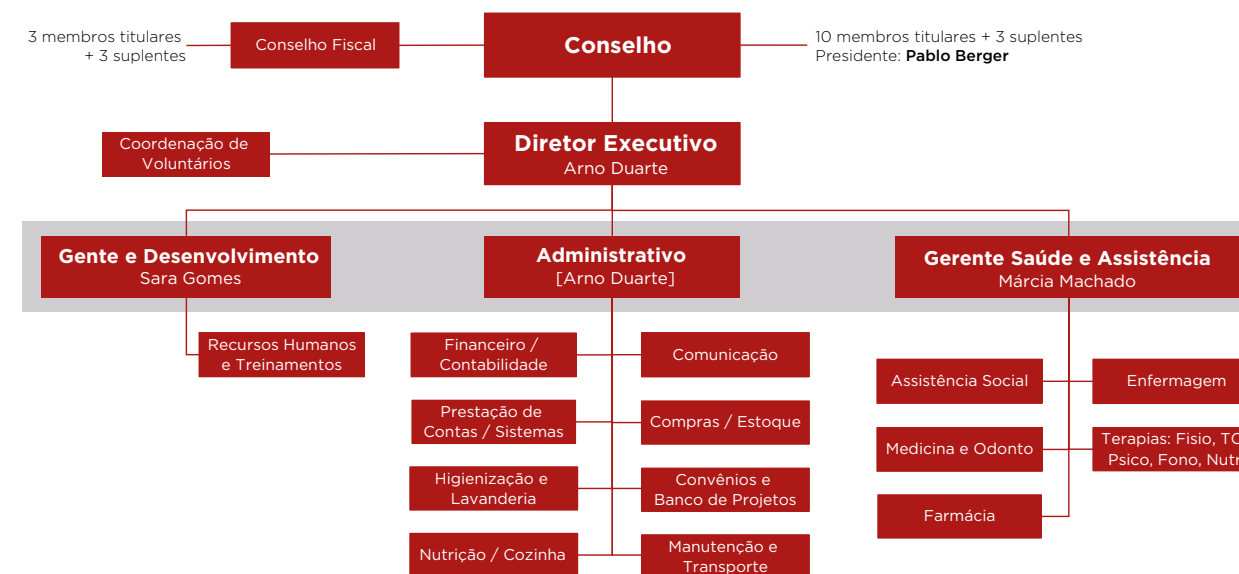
3 membros titulares + 3 suplentes

Conselho Fiscal

Conselho

10 membros titulares + 3 suplentes
Presidente: **Pablo Berger**

Coordenação de Voluntários

Diretor Executivo
Arno Duarte

Gente e Desenvolvimento
Sara Gomes

Administrativo
[Arno Duarte]

Gerente Saúde e Assistência
Márcia Machado

Recursos Humanos e Treinamentos

Financeiro / Contabilidade

Comunicação

Prestação de Contas / Sistemas

Compras / Estoque

Higienização e Lavanderia

Convênios e Banco de Projetos

Nutrição / Cozinha

Manutenção e Transporte

Assistência Social

Enfermagem

Medicina e Odonto

Terapias: Fisio, TO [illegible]
Psico, Fono, Nutr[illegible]

Farmácia